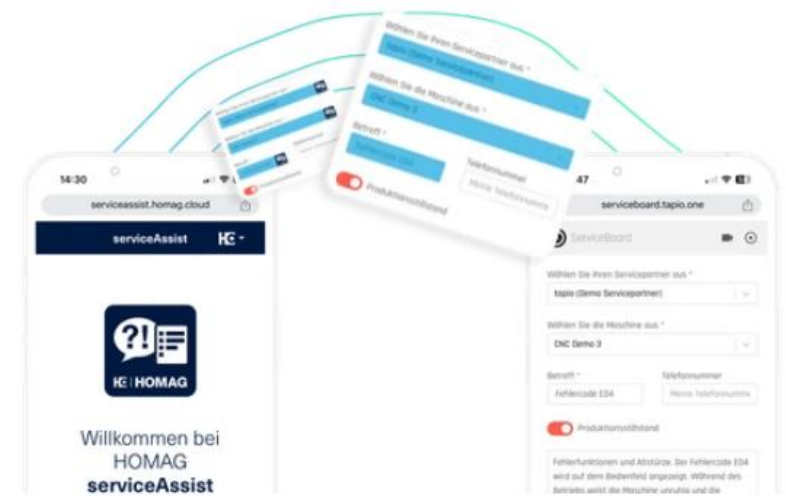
14:30

serviceassist.homag.cloud

serviceAssist

HOMAG

Willkommen bei HOMAG serviceAssist

Wählen Sie Ihren Servicepartner aus *

tapio (Demo Servicepartner)

Wählen Sie die Maschine aus *

CNC Demo 3

Betreff *

Fehlercode E04

Telefonnummer

Meine Telefonnummer

Produktionsstillstand

47

serviceboard.tapio.one

ServiceBoard

Wählen Sie Ihren Servicepartner aus *

tapio (Demo Servicepartner)

Wählen Sie die Maschine aus *

CNC Demo 3

Betreff *

Fehlercode E04

Telefonnummer

Meine Telefonnumme

Produktionsstillstand

Fehlerfunktionen und Abstürze. Der Fehlercode E04 wird auf dem Bedienfeld angezeigt. Während des Betriebs wird die Maschine unrubig und die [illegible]